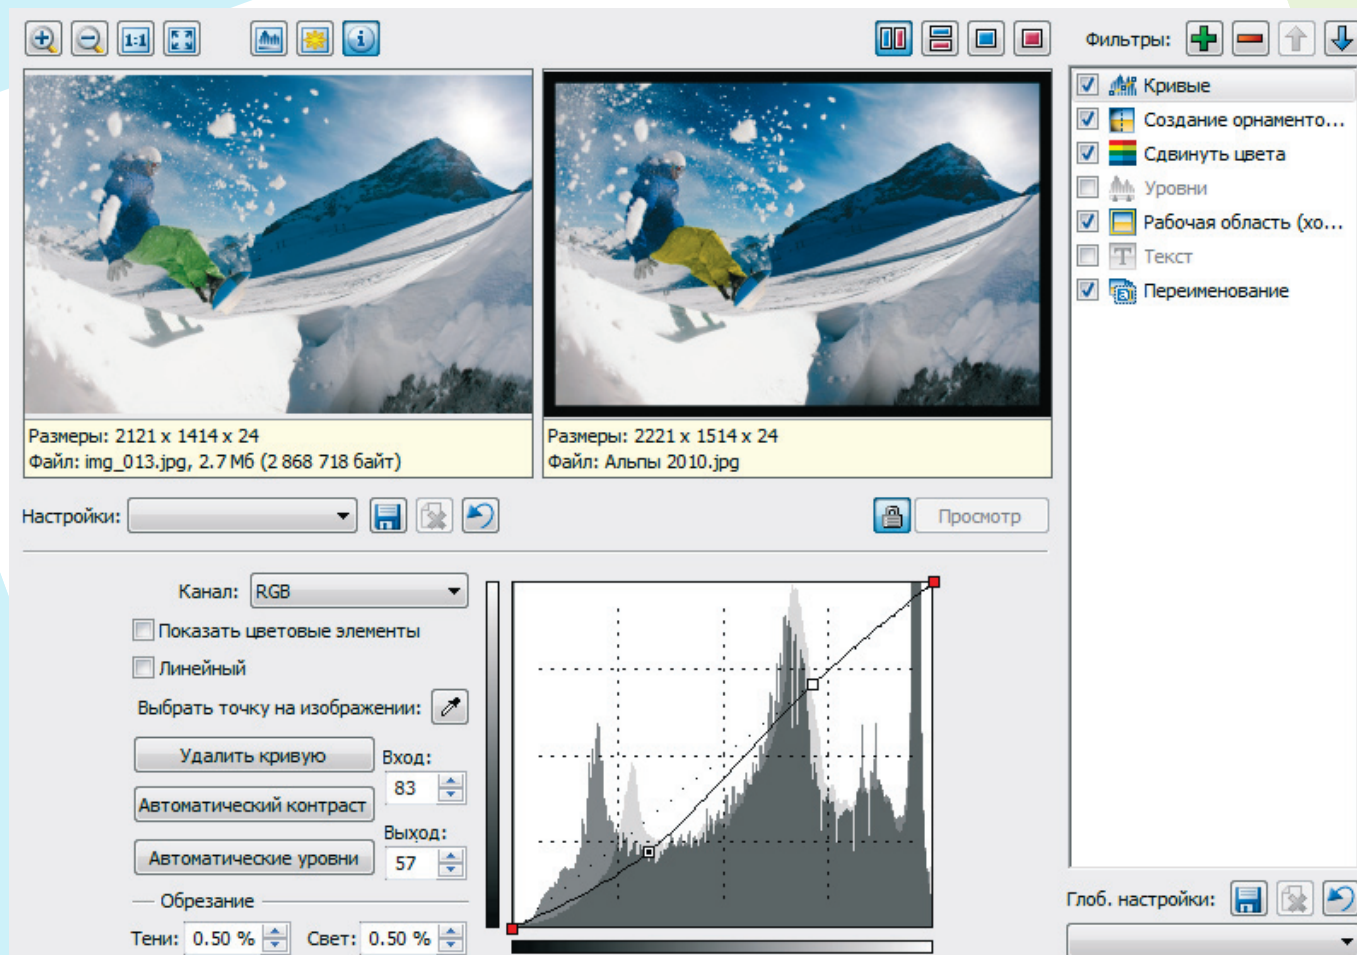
Фильтры:

Кривые
Создание орнаменто...
Сдвинуть цвета
Уровни
Рабочая область (хо...
Текст
Переименование

Размеры: 2121 x 1414 x 24
Файл: img_013.jpg, 2.7 Мб (2 868 718 байт)

Размеры: 2221 x 1514 x 24
Файл: Альпы 2010.jpg

Настройки:

Просмотр

Канал: RGB
Показать цветовые элементы
Линейный
Выбрать точку на изображении:
Удалить кривую
Вход:
83
Автоматический контраст
Выход:
57
Автоматические уровни
Обрезание
Тени: 0.50 %
Свет: 0.50 %

Глоб. настройки: